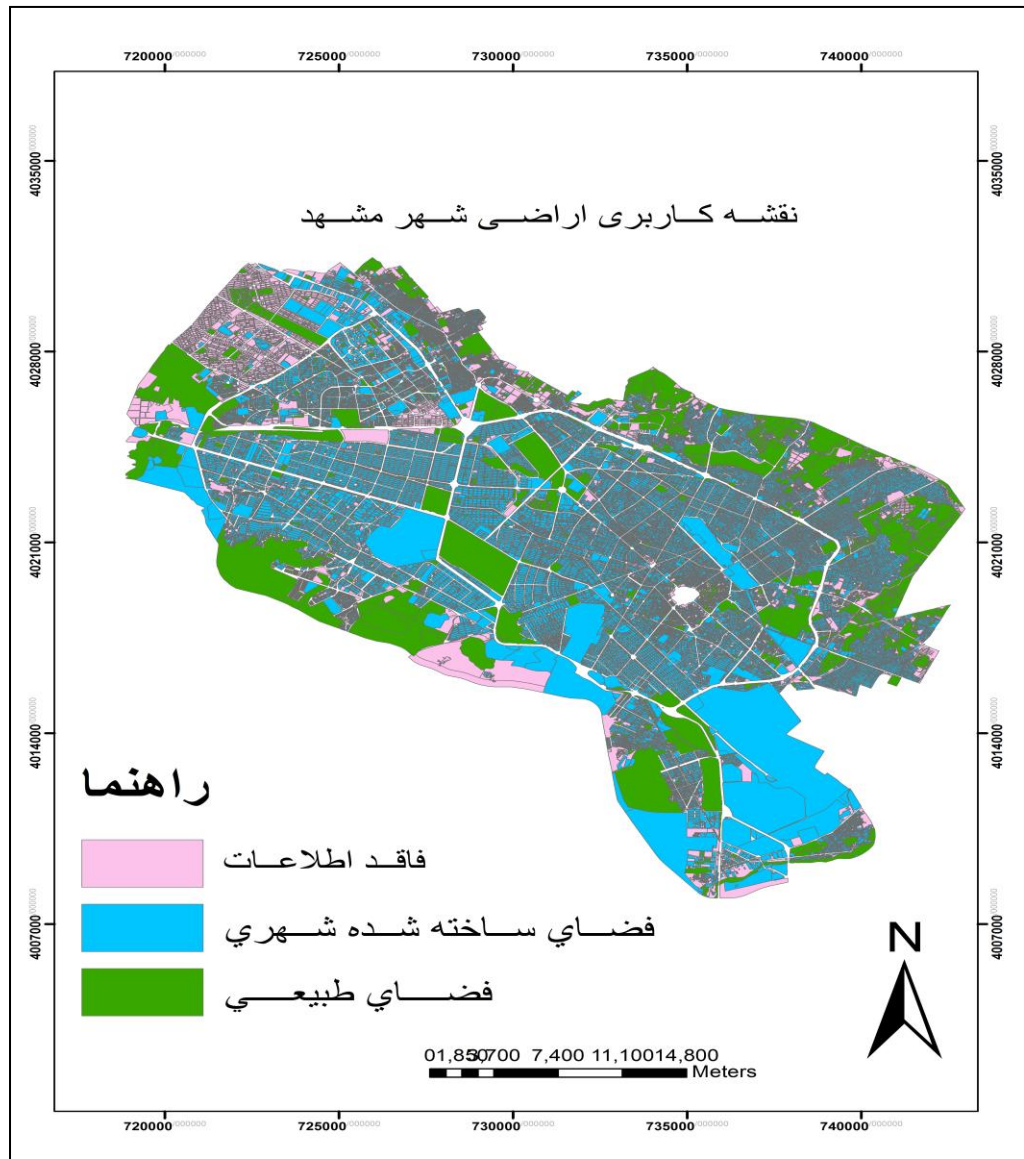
720000.000000 725000.000000 730000.000000 735000.000000 740000.000000

4035000.000000
4028000.000000
4021000.000000
4014000.000000
4007000.000000

نقشه کاربری اراضی شهر مشهد

راهنما

فاقد اطلاعات

فضاي ساخته شده شهري

فضاي طبيعي

N

0 1,850 3,700 7,400 11,100 14,800
Meters

720000.000000 725000.000000 730000.000000 735000.000000 740000.000000

4035000.000000
4028000.000000
4021000.000000
4014000.000000
4007000.000000